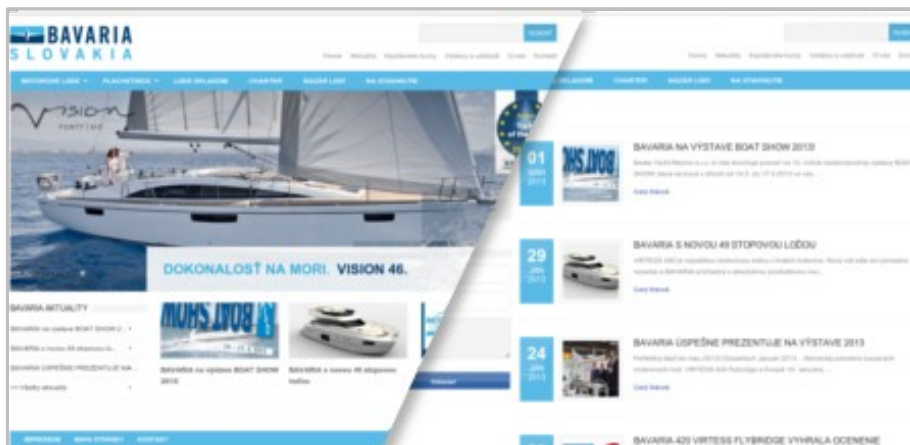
BAVARIA
SLOVAKIA

MOTOROVÉ LODE
PLACHETNICE
LODE SKLADOM
CHARTER
BAZÁR LODÍ
NA STIAHNUTIE

Vision

DOKONALOSŤ NA MORI. VISION 46.

BAVARIA AKTUALITY

BAVARIA na výstave BOAT SHOW 2013

BAVARIA s novou 40 stopovou loďou

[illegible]

CHARTER
BAZÁR LODÍ
NA STIAHNUTIE

01
BAVARIA NA VÝSTAVE BOAT SHOW 2013!

Celý článok

29
JAN
2013
BAVARIA S NOVOU 40 STOPOVOU LOĎOU

Celý článok

24
JAN
2013
BAVARIA ÚSPEŠNE PREZENTUJE NA VÝSTAVE 2013

Celý článok

BAVARIA 420 VIRTESS FLYBRIDGE VYHRALA OCENENIE